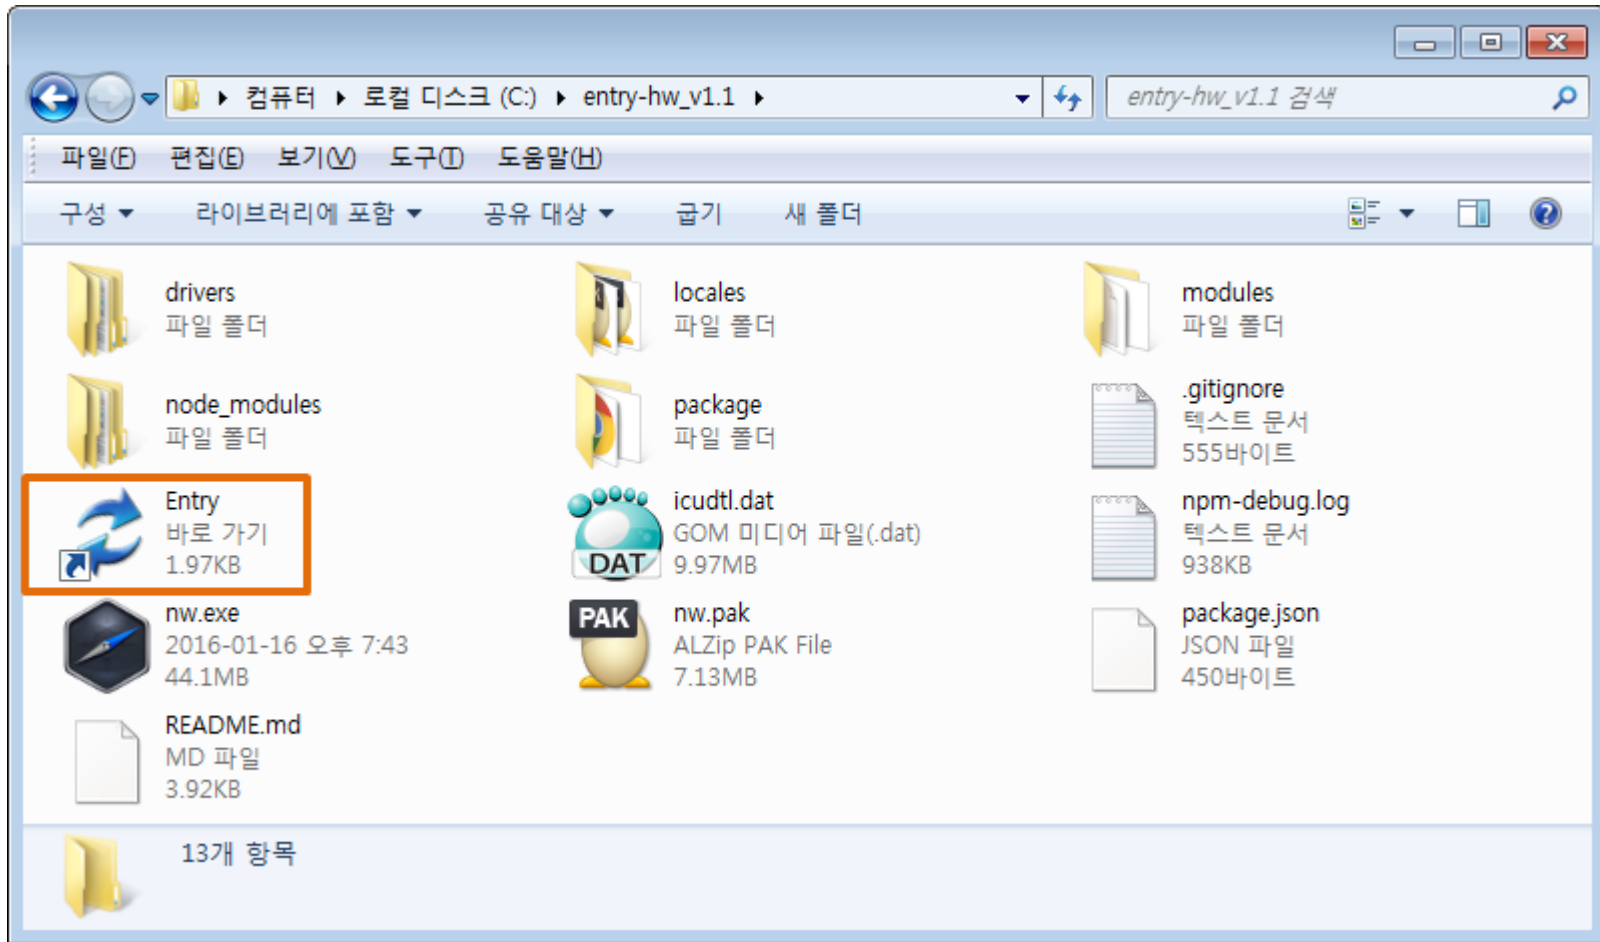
▸ 컴퓨터 ▸ 로컬 디스크 (C:) ▸ entry-hw_v1.1 ▸

entry-hw_v1.1 검색

파일(F) 편집(E) 보기(V) 도구(T) 도움말(H)

구성 ▾ 라이브러리에 포함 ▾ 공유 대상 ▾ 굽기 새 폴더

drivers
파일 폴더

locales
파일 폴더

modules
파일 폴더

node_modules
파일 폴더

package
파일 폴더

.gitignore
텍스트 문서
555바이트

Entry
바로 가기
1.97KB

icudtl.dat
GOM 미디어 파일(.dat)
9.97MB

DAT

npm-debug.log
텍스트 문서
938KB

nw.exe
2016-01-16 오후 7:43
44.1MB

PAK

nw.pak
ALZip PAK File
7.13MB

package.json
JSON 파일
450바이트

README.md
MD 파일
3.92KB

13개 항목